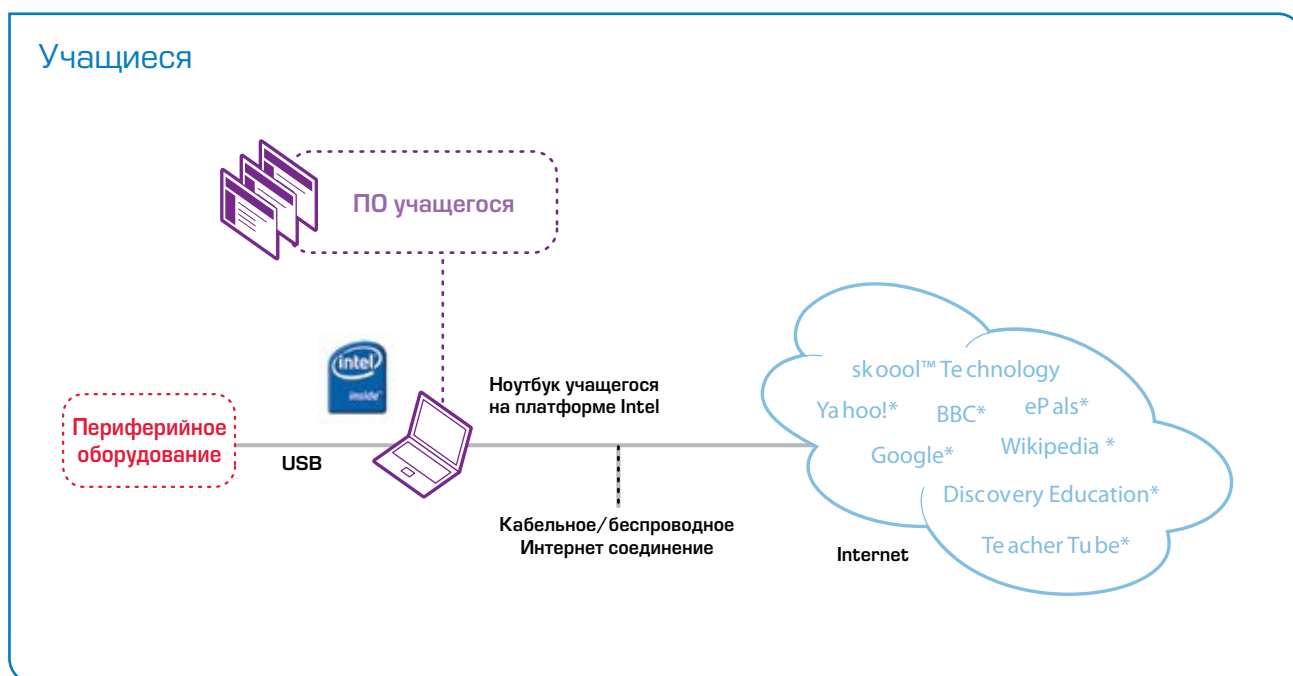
Учащиеся

ПО учащегося

intel inside

Ноутбук учащегося на платформе Intel

Периферийное оборудование

USB

Кабельное/беспроводное Интернет соединение

Internet

skoool™ Technology

Yahoo!*

BBC*

ePals*

Google*

Wikipedia *

Discovery Education*

TeacherTube*